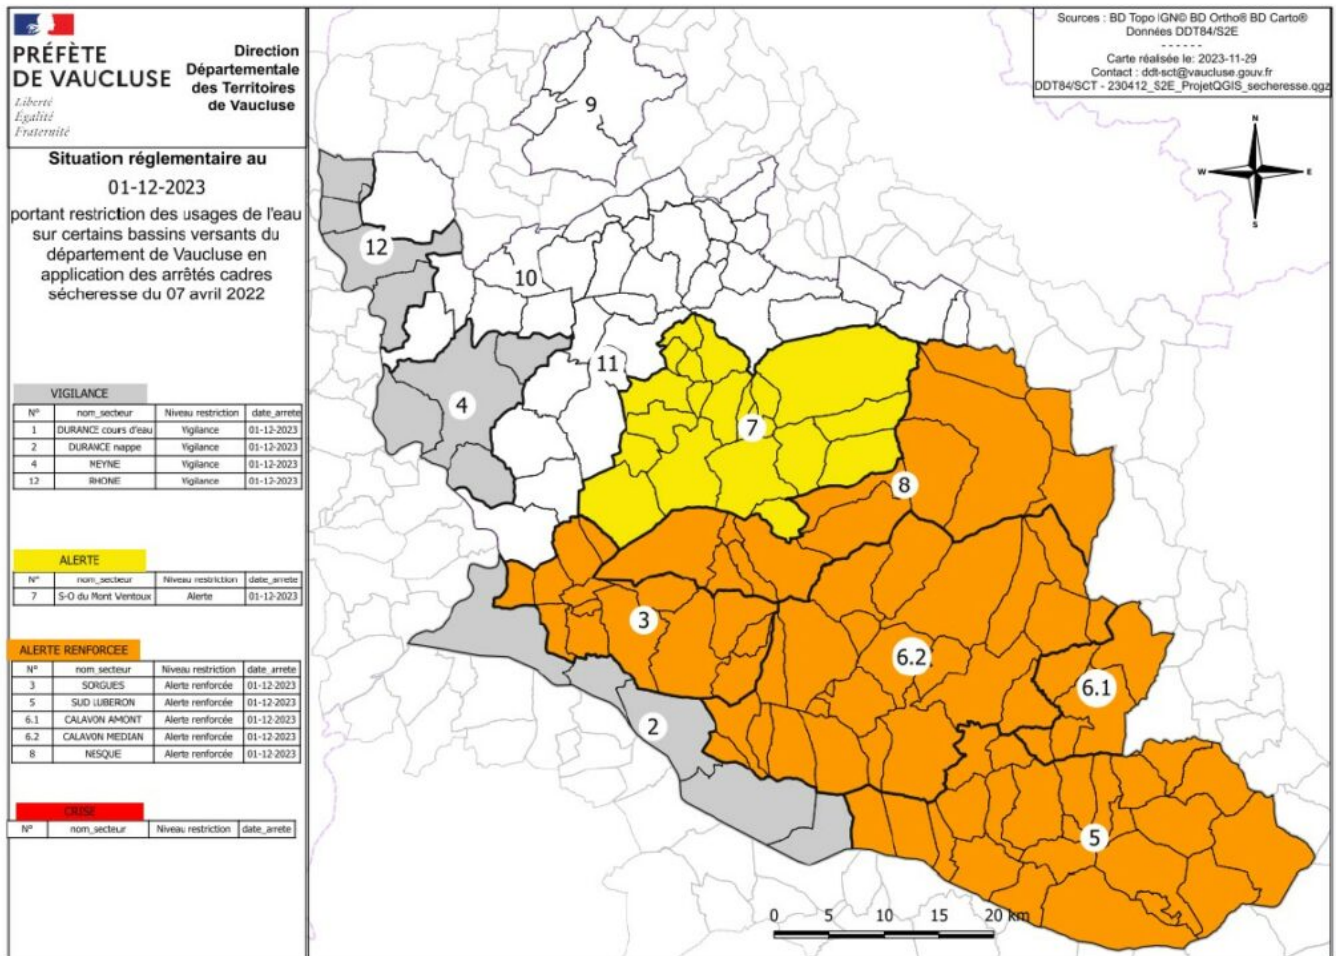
PRÉFÈTE DE VAUCLUSE
Liberté
Égalité
Fraternité

Direction Départementale des Territoires de Vaucluse

Situation réglementaire au

01-12-2023

portant restriction des usages de l'eau sur certains bassins versants du département de Vaucluse en application des arrêtés cadres sécheresse du 07 avril 2022

VIGILANCE

| N° | nom_secteur | Niveau restriction | date_arrete |
|---|---|---|---|
| 1 | DURANCE cours d'eau | Vigilance | 01-12-2023 |
| 2 | DURANCE nappe | Vigilance | 01-12-2023 |
| 4 | MEYNE | Vigilance | 01-12-2023 |
| 12 | RHONE | Vigilance | 01-12-2023 |

ALERTE

| N° | nom_secteur | Niveau restriction | date_arrete |
|---|---|---|---|
| 7 | S-O du Mont Ventoux | Alerte | 01-12-2023 |

ALERTE RENFORCEE

| N° | nom_secteur | Niveau restriction | date_arrete |
|---|---|---|---|
| 3 | SORGUES | Alerte renforcée | 01-12-2023 |
| 5 | SUD LUBERON | Alerte renforcée | 01-12-2023 |
| 6.1 | CALAVON AMONT | Alerte renforcée | 01-12-2023 |
| 6.2 | CALAVON MEDIAN | Alerte renforcée | 01-12-2023 |
| 8 | NESQUE | Alerte renforcée | 01-12-2023 |

CRISE

| N° | nom_secteur | Niveau restriction | date_arrete |
|---|---|---|---|

Sources : BD Topo IGN© BD Ortho® BD Carto®
Données DDT84/S2E
------
Carte réalisée le: 2023-11-29
Contact : ddt-sct@vaucluse.gouv.fr
DDT84/SCT - 230412_S2E_ProjetQGIS_secheresse.qgz

N
W
E
S

9
12
10
11
4
7
8
3
6.2
6.1
2
5

0 5 10 15 20 km